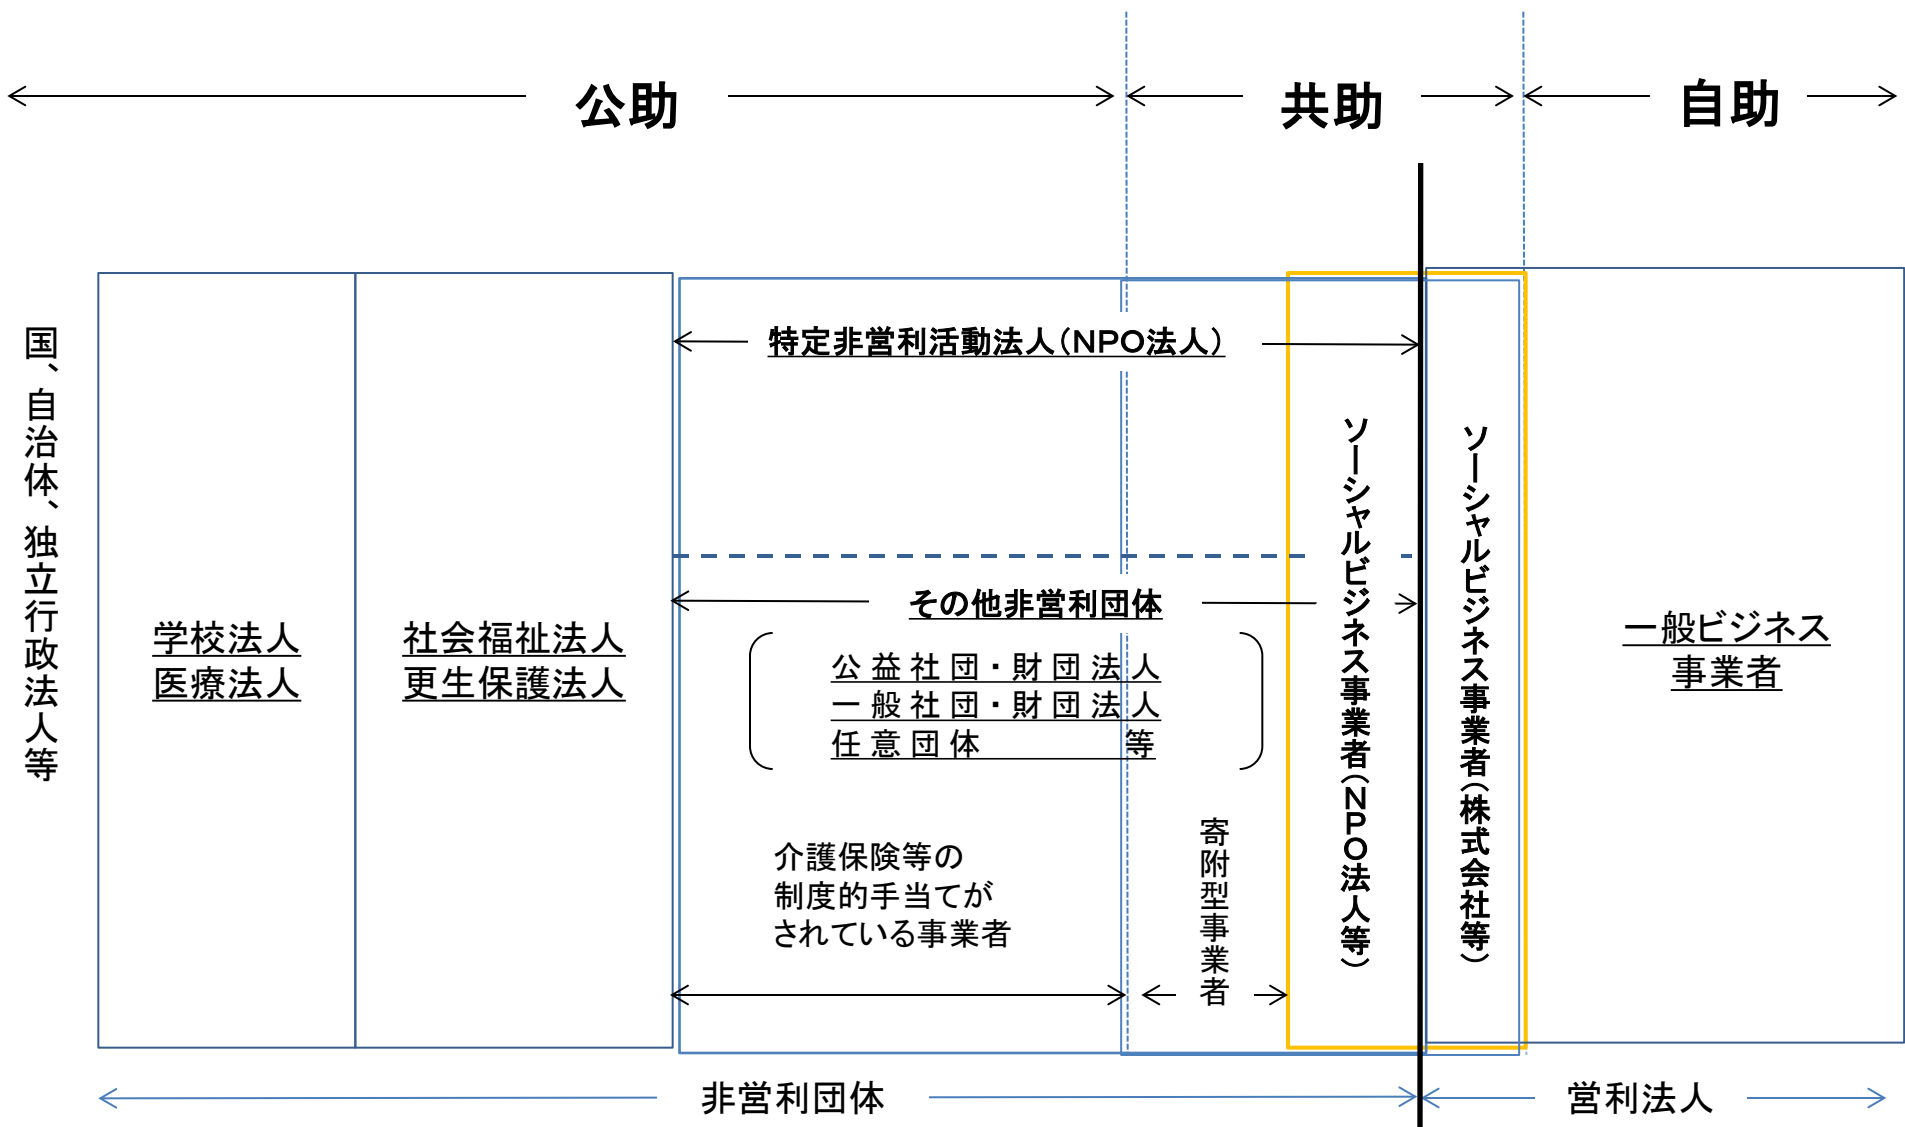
公助

共助

自助

国、自治体、独立行政法人等

学校法人
医療法人

社会福祉法人
更生保護法人

特定非営利活動法人(NPO法人)

その他非営利団体

公益社団・財団法人
一般社団・財団法人
任意団体 等

介護保険等の
制度的手当てが
されている事業者

寄附型事業者

ソーシャルビジネス事業者(NPO法人等)

ソーシャルビジネス事業者(株式会社等)

一般ビジネス
事業者

非営利団体

営利法人